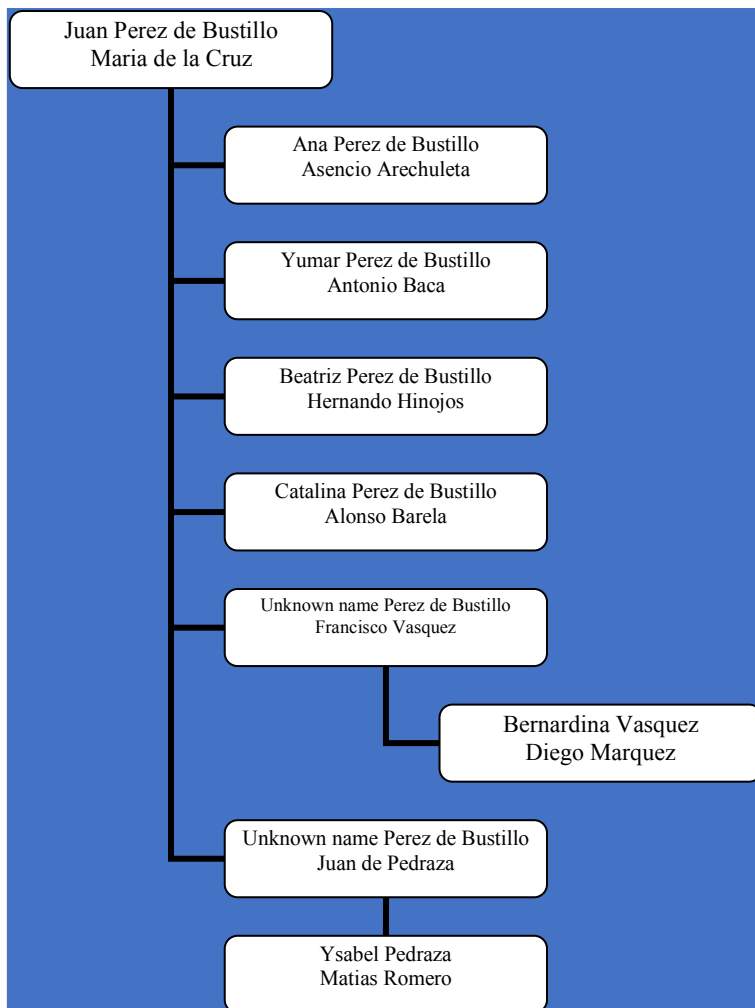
Juan Perez de Bustillo
Maria de la Cruz

Ana Perez de Bustillo
Asencio Arechuleta

Yumar Perez de Bustillo
Antonio Baca

Beatriz Perez de Bustillo
Hernando Hinojos

Catalina Perez de Bustillo
Alonso Barela

Unknown name Perez de Bustillo
Francisco Vasquez

Bernardina Vasquez
Diego Marquez

Unknown name Perez de Bustillo
Juan de Pedraza

Ysabel Pedraza
Matias Romero